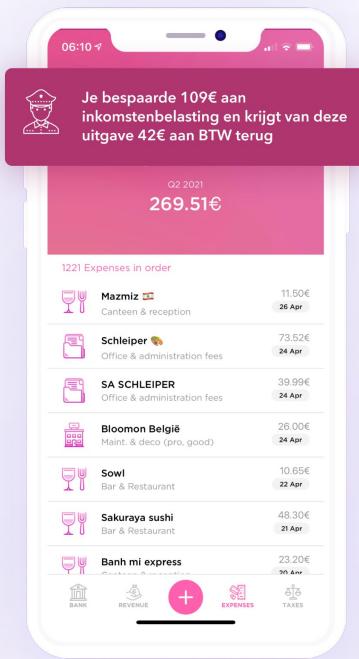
06:10

Je bespaarde 109€ aan inkomstenbelasting en krijgt van deze uitgave 42€ aan BTW terug

Q2 2021
269.51€

1221 Expenses in order

Mazmiz 🇱🇧
Canteen & reception
11.50€
26 Apr

Schleiper 🎨
Office & administration fees
73.52€
24 Apr

SA SCHLEIPER
Office & administration fees
39.99€
24 Apr

Bloomon België
Maint. & deco (pro, good)
26.00€
24 Apr

Sowl
Bar & Restaurant
10.65€
22 Apr

Sakuraya sushi
Bar & Restaurant
48.30€
21 Apr

Banh mi express
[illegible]
23.20€
20 Apr

BANK
REVENUE
EXPENSES
TAXES